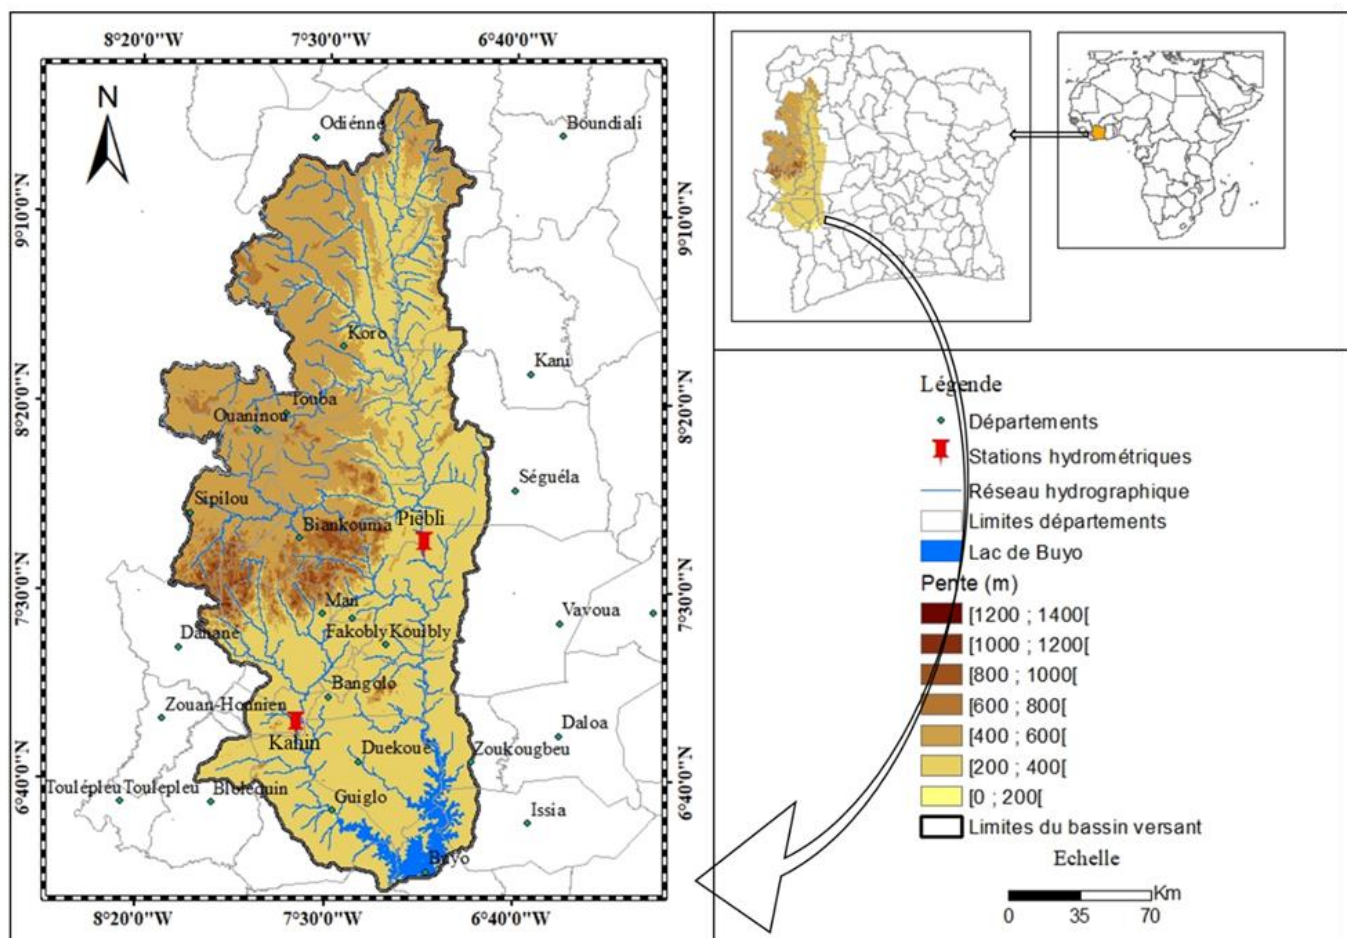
8°20'0"W 7°30'0"W 6°40'0"W

N

Odiénné
Boundiali
Koro
Kani
Touba
Ouaninou
Séguéla
Sipilou
Biankouma
Piebli
Man
Vavoua
Danane
Fakobly
Kouibly
Bangolo
Zouan-Hounien
Daloa
Kahin
Duekoue
Zoukougbeu
Toulépleu
Toulepleu
Bloléquin
Guiglo
Issia
Buyo

9°10'0"N
8°20'0"N
7°30'0"N
6°40'0"N

9°10'0"N
8°20'0"N
7°30'0"N
6°40'0"N

8°20'0"W 7°30'0"W 6°40'0"W

Légende
Départements
Stations hydrométriques
Réseau hydrographique
Limites départements
Lac de Buyo
Pente (m)
[1200 ; 1400[
[1000 ; 1200[
[800 ; 1000[
[600 ; 800[
[400 ; 600[
[200 ; 400[
[0 ; 200[
Limites du bassin versant
Echelle
Km
0 35 70